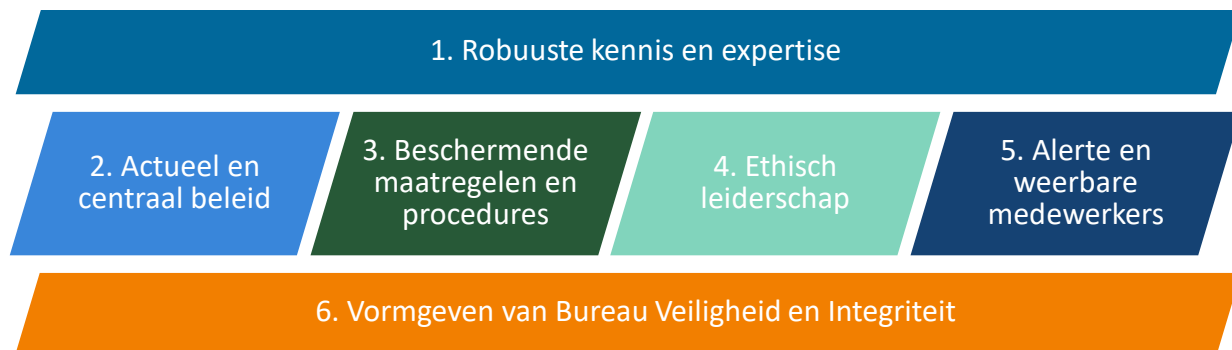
1. Robuuste kennis en expertise

2. Actueel en centraal beleid

3. Beschermende maatregelen en procedures

4. Ethisch leiderschap

5. Alerte en weerbare medewerkers

6. Vormgeven van Bureau Veiligheid en Integriteit